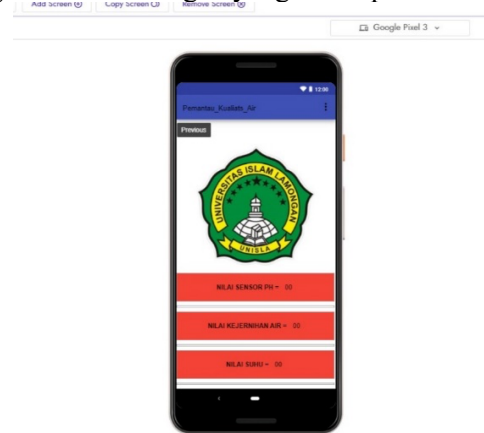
Add Screen ⊕ Copy Screen ⊡ Remove Screen ⊗

Google Pixel 3

12:30

Pemantau_Kualitas_Air

Previous

UNIVERSITAS ISLAM LAMONGAN

UNISLA

NILAI SENSOR PH = 00

NILAI KEJERNIHAN AIR = 00

NILAI SUHU = 00